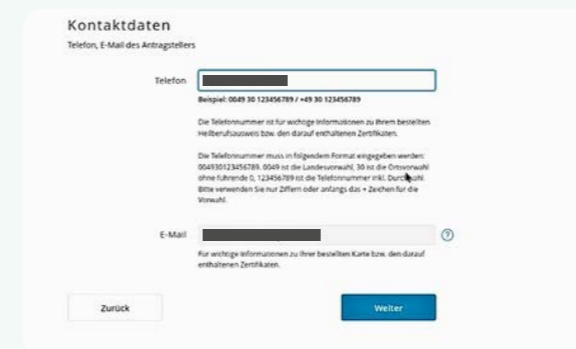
Kontaktdaten

Telefon, E-Mail des Antragstellers

Telefon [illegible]

Beispiel: 0049 30 123456789 / +49 30 123456789

Die Telefonnummer ist für wichtige Informationen zu Ihrem bestellten Heilberufsausweis bzw. den darauf enthaltenen Zertifikaten.

Die Telefonnummer muss in folgendem Format eingegeben werden: 004930123456789. 0049 ist die Landesvorwahl, 30 ist die Ortsvorwahl ohne führende 0, 123456789 ist die Telefonnummer inkl. Durchwahl. Bitte verwenden Sie nur Ziffern oder anfangs das + Zeichen für die Vorwahl.

E-Mail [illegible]

Für wichtige Informationen zu Ihrer bestellten Karte bzw. den darauf enthaltenen Zertifikaten.

Zurück

Weiter